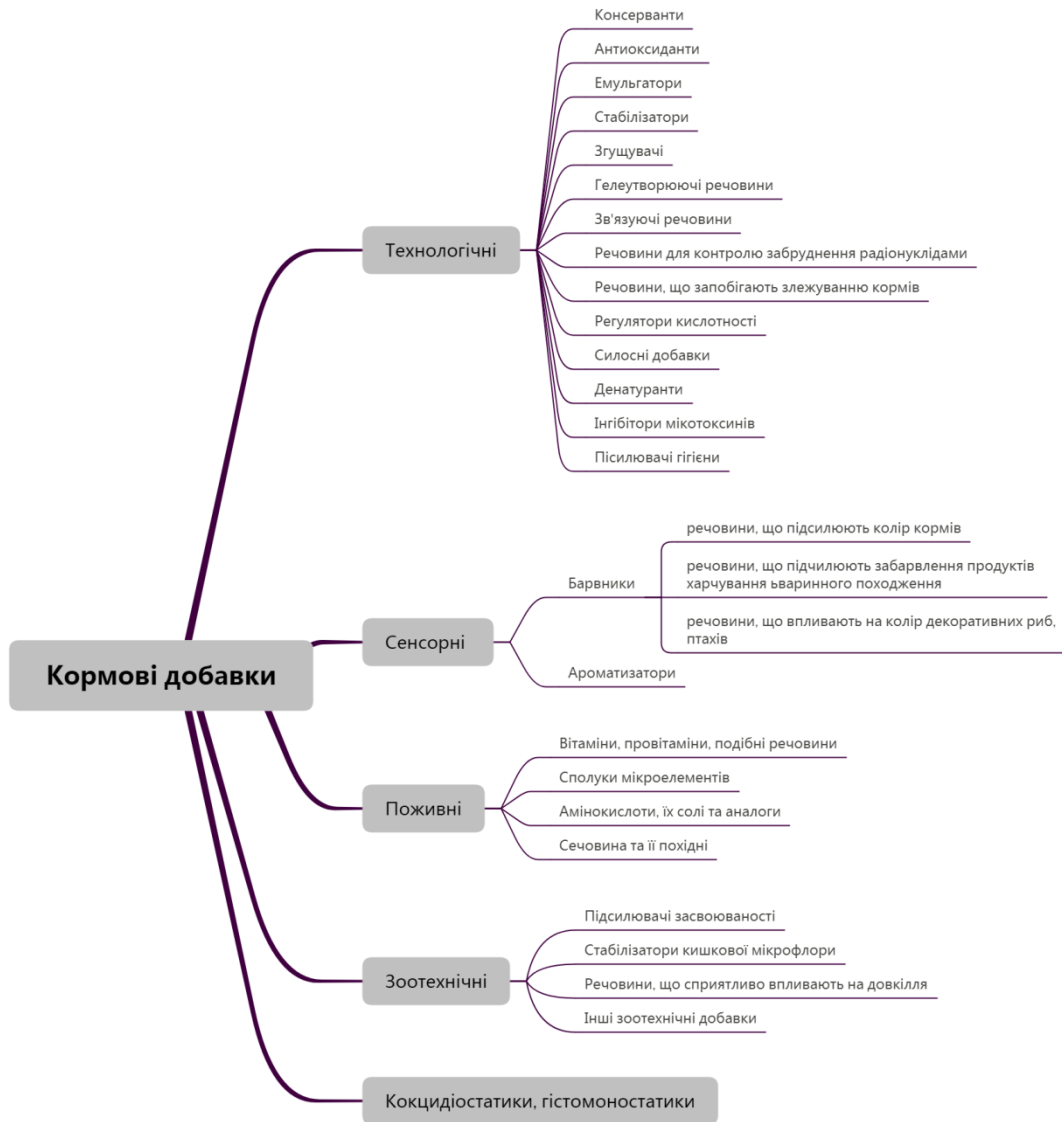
Кормові добавки

Технологічні
Консерванти
Антиоксиданти
Емульгатори
Стабілізатори
Згущувачі
Гелеутворюючі речовини
Зв'язуючі речовини
Речовини для контролю забруднення радіонуклідами
Речовини, що запобігають злежуванню кормів
Регулятори кислотності
Силосні добавки
Денатуранти
Інгібітори мікотоксинів
Пісилювачі гігієни

Сенсорні
Барвники
речовини, що підсилюють колір кормів
речовини, що підчилюють забарвлення продуктів харчування ьваринного походження
речовини, що впливають на колір декоративних риб, птахів
Ароматизатори

Поживні
Вітаміни, провітаміни, подібні речовини
Сполуки мікроелементів
Амінокислоти, їх солі та аналоги
Сечовина та її похідні

Зоотехнічні
Підсилювачі засвоюваності
Стабілізатори кишкової мікрофлори
Речовини, що сприятливо впливають на довкілля
Інші зоотехнічні добавки

Кокцидіостатики, гістомоностатики